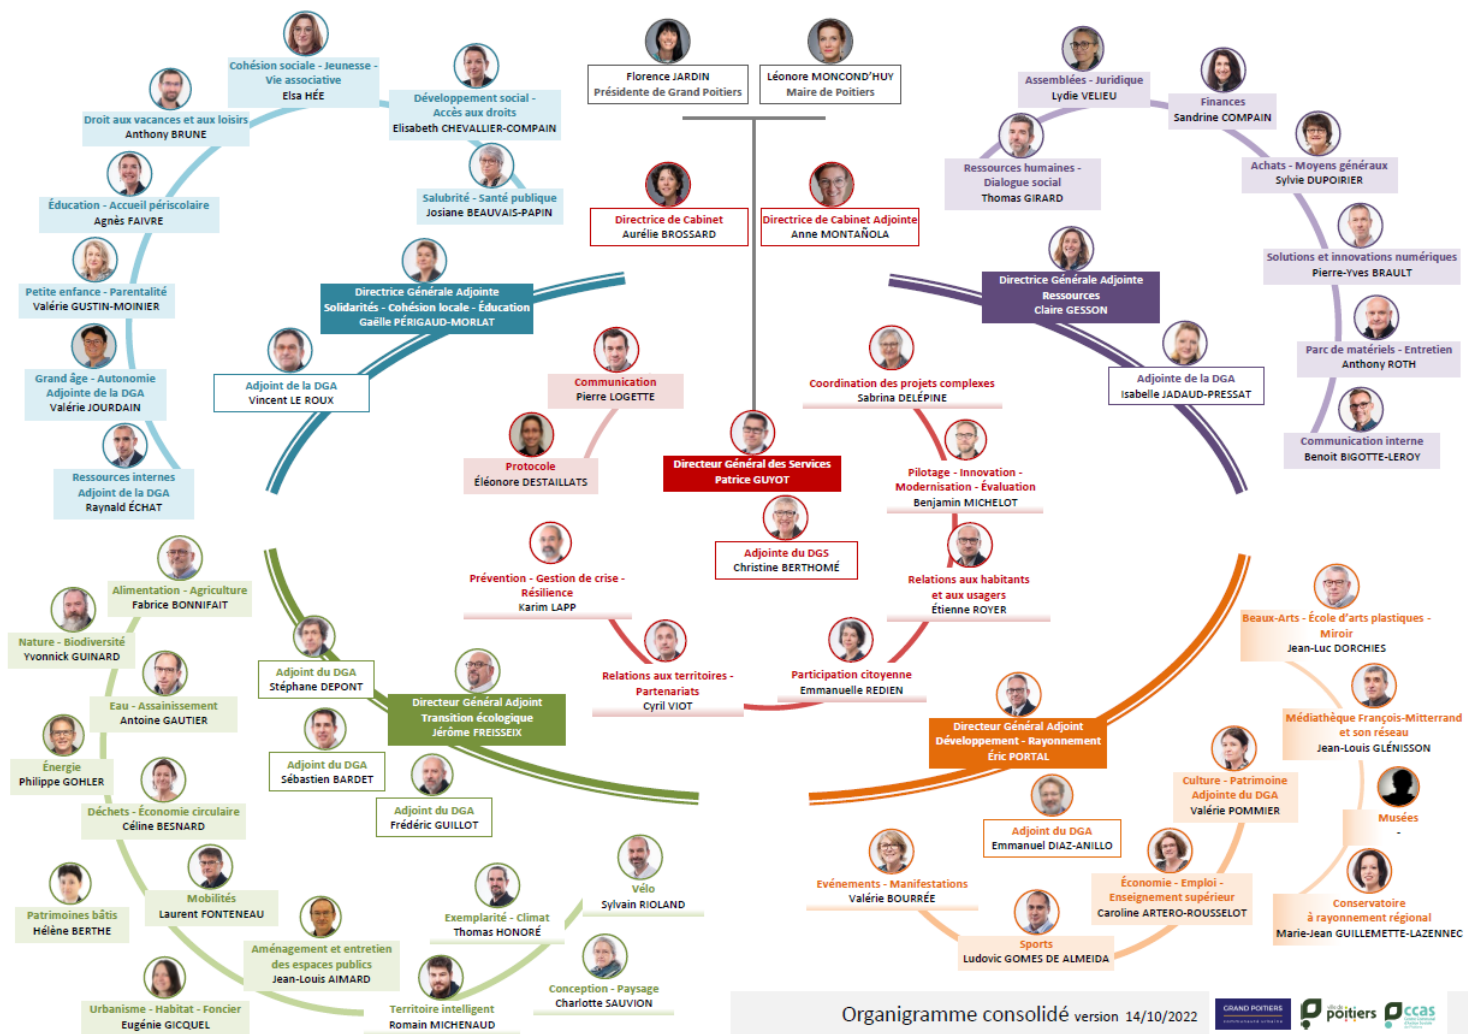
Florence JARDIN
Présidente de Grand Poitiers

Léonore MONCOND'HUY
Maire de Poitiers

Cohésion sociale - Jeunesse - Vie associative
Elsa HÉE

Développement social - Accès aux droits
Elisabeth CHEVALLIER-COMPAIN

Droit aux vacances et aux loisirs
Anthony BRUNE

Salubrité - Santé publique
Josiane BEAUVAIS-PAPIN

Éducation - Accueil périscolaire
Agnès FAIVRE

Petite enfance - Parentalité
Valérie GUSTIN-MOINIER

Directrice Générale Adjointe
Solidarités - Cohésion locale - Éducation
Gaëlle PÉRIGAUD-MORLAT

Grand âge - Autonomie
Adjointe de la DGA
Valérie JOURDAIN

Adjoint de la DGA
Vincent LE ROUX

Ressources internes
Adjoint de la DGA
Raynald ÉCHAT

Directrice de Cabinet
Aurélie BROSSARD

Directrice de Cabinet Adjointe
Anne MONTAÑOLA

Communication
Pierre LOGETTE

Protocole
Éléonore DESTAILLATS

Directeur Général des Services
Patrice GUYOT

Adjointe du DGS
Christine BERTHOMÉ

Assemblées - Juridique
Lydie VELIEU

Finances
Sandrine COMPAIN

Ressources humaines - Dialogue social
Thomas GIRARD

Achats - Moyens généraux
Sylvie DUPOIRIER

Solutions et innovations numériques
Pierre-Yves BRAULT

Directrice Générale Adjointe
Ressources
Claire GESSON

Parc de matériels - Entretien
Anthony ROTH

Adjointe de la DGA
Isabelle JADAUD-PRESSAT

Communication interne
Benoit BIGOTTE-LEROY

Coordination des projets complexes
Sabrina DELÉPINE

Pilotage - Innovation - Modernisation - Évaluation
Benjamin MICHELOT

Relations aux habitants et aux usagers
Étienne ROYER

Participation citoyenne
Emmanuelle REDIEN

Prévention - Gestion de crise - Résilience
Karim LAPP

Relations aux territoires - Partenariats
Cyril VIOT

Alimentation - Agriculture
Fabrice BONNIFAIT

Nature - Biodiversité
Yvonnick GUINARD

Adjoint du DGA
Stéphane DEPONT

Eau - Assainissement
Antoine GAUTIER

Directeur Général Adjoint
Transition écologique
Jérôme FREISSEIX

Énergie
Philippe GOHLER

Adjoint du DGA
Sébastien BARDET

Adjoint du DGA
Frédéric GUILLOT

Déchets - Économie circulaire
Céline BESNARD

Mobilités
Laurent FONTENEAU

Patrimoines bâtis
Hélène BERTHE

Vélo
Sylvain RIOLAND

Exemplarité - Climat
Thomas HONORÉ

Aménagement et entretien des espaces publics
Jean-Louis AIMARD

Conception - Paysage
Charlotte SAUVION

Urbanisme - Habitat - Foncier
Eugénie GICQUEL

Territoire intelligent
Romain MICHENAUD

Beaux-Arts - École d'arts plastiques - Miroir
Jean-Luc DORCHIES

Médiathèque François-Mitterrand et son réseau
Jean-Louis GLÉNISSON

Directeur Général Adjoint
Développement - Rayonnement
Éric PORTAL

Culture - Patrimoine
Adjointe du DGA
Valérie POMMIER

Musées
-

Adjoint du DGA
Emmanuel DIAZ-ANILLO

Evénements - Manifestations
Valérie BOURRÉE

Économie - Emploi - Enseignement supérieur
Caroline ARTERO-ROUSSELOT

Conservatoire à rayonnement régional
Marie-Jean GUILLEMETTE-LAZENNEC

Sports
Ludovic GOMES DE ALMEIDA

Organigramme consolidé version 14/10/2022

GRAND POITIERS
poitiers
ccas